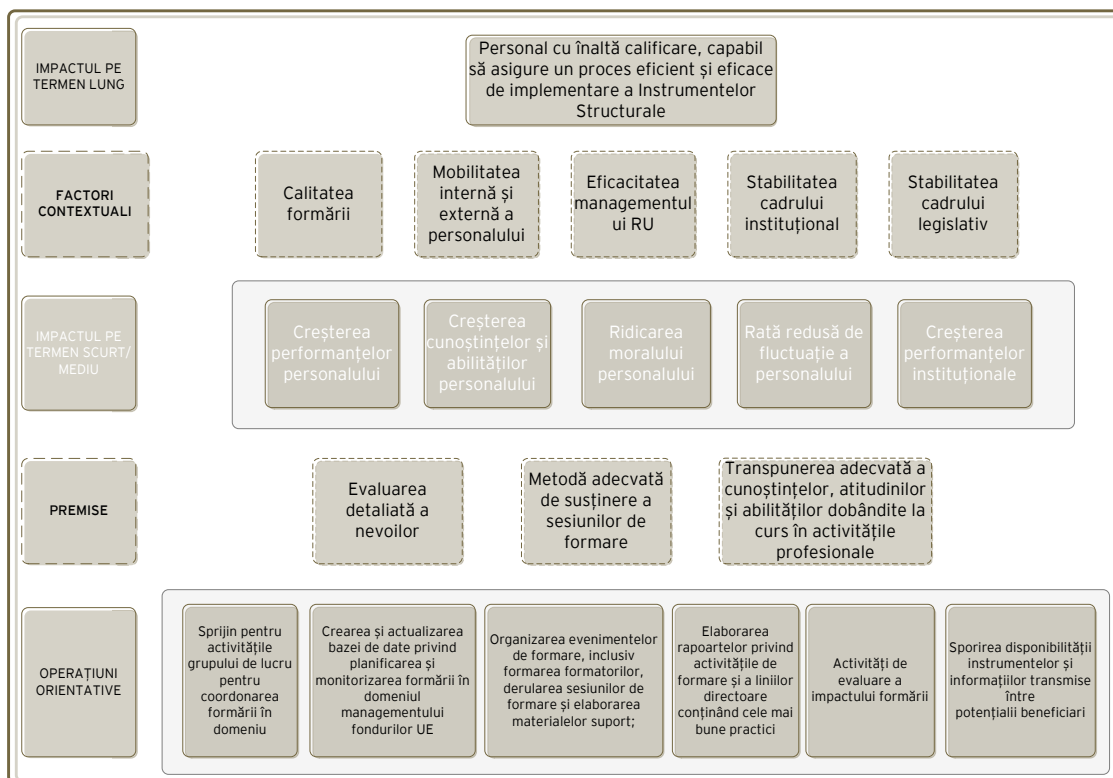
IMPACTUL PE TERMEN LUNG

Personal cu înaltă calificare, capabil să asigure un proces eficient și eficace de implementare a Instrumentelor Structurale

FACTORI CONTEXTUALI

Calitatea formării

Mobilitatea internă și externă a personalului

Eficacitatea managementului RU

Stabilitatea cadrului instituțional

Stabilitatea cadrului legislativ

IMPACTUL PE TERMEN SCURT/ MEDIU

Creșterea performanțelor personalului

Creșterea cunoștințelor și abilităților personalului

Ridicarea moralului personalului

Rată redusă de fluctuație a personalului

Creșterea performanțelor instituționale

PREMISE

Evaluarea detaliată a nevoilor

Metodă adecvată de susținere a sesiunilor de formare

Transpunerea adecvată a cunoștințelor, atitudinilor și abilităților dobândite la curs în activitățile profesionale

OPERAȚIUNI ORIENTATIVE

Sprijin pentru activitățile grupului de lucru pentru coordonarea formării în domeniu

Crearea și actualizarea bazei de date privind planificarea și monitorizarea formării în domeniul managementului fondurilor UE

Organizarea evenimentelor de formare, inclusiv formarea formatorilor, derularea sesiunilor de formare și elaborarea materialelor suport;

Elaborarea rapoartelor privind activitățile de formare și a liniilor directoare conținând cele mai bune practici

Activități de evaluare a impactului formării

Sporirea disponibilității instrumentelor și informațiilor transmise între potențialii beneficiari